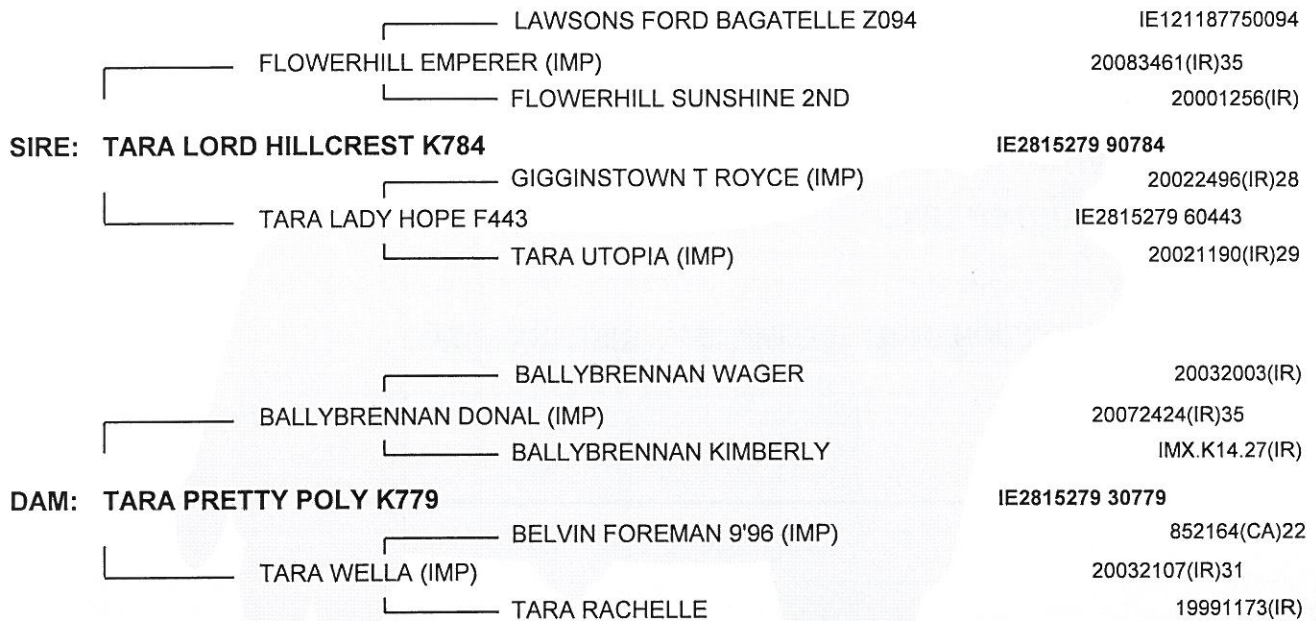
LAWSONS FORD BAGATELLE Z094 IE121187750094
FLOWERHILL EMPERER (IMP) 20083461(IR)35
FLOWERHILL SUNSHINE 2ND 20001256(IR)
SIRE: TARA LORD HILLCREST K784 IE2815279 90784
GIGGINSTOWN T ROYCE (IMP) 20022496(IR)28
TARA LADY HOPE F443 IE2815279 60443
TARA UTOPIA (IMP) 20021190(IR)29

BALLYBRENNAN WAGER 20032003(IR)
BALLYBRENNAN DONAL (IMP) 20072424(IR)35
BALLYBRENNAN KIMBERLY IMX.K14.27(IR)
DAM: TARA PRETTY POLY K779 IE2815279 30779
BELVIN FOREMAN 9'96 (IMP) 852164(CA)22
TARA WELLA (IMP) 20032107(IR)31
TARA RACHELLE 19991173(IR)